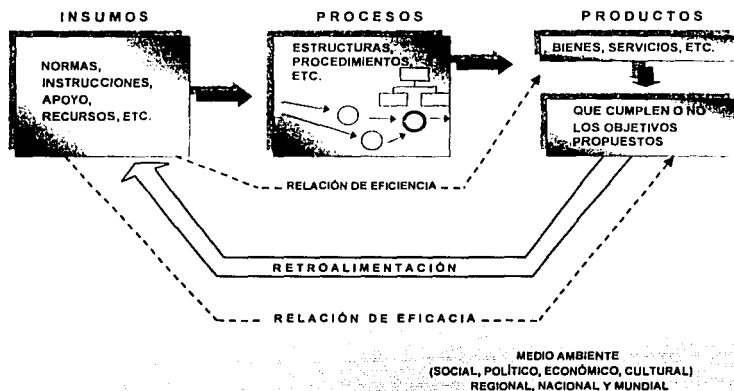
INSUMOS

PROCESOS

PRODUCTOS

NORMAS, INSTRUCCIONES, APOYO, RECURSOS, ETC.

ESTRUCTURAS, PROCEDIMIENTOS, ETC.

BIENES, SERVICIOS, ETC.

QUE CUMPLEN O NO LOS OBJETIVOS PROPUESTOS

RELACIÓN DE EFICIENCIA

RETROALIMENTACIÓN

RELACIÓN DE EFICACIA

MEDIO AMBIENTE
(SOCIAL, POLÍTICO, ECONÓMICO, CULTURAL)
REGIONAL, NACIONAL Y MUNDIAL